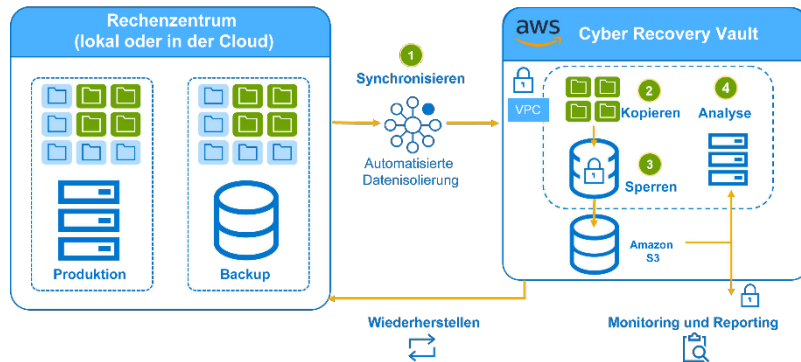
Rechenzentrum
(lokal oder in der Cloud)

Produktion

Backup

1
Synchronisieren

Automatisierte Datenisolierung

aws
Cyber Recovery Vault

VPC

2
Kopieren

4
Analyse

3
Sperren

Amazon S3

Wiederherstellen

Monitoring und Reporting